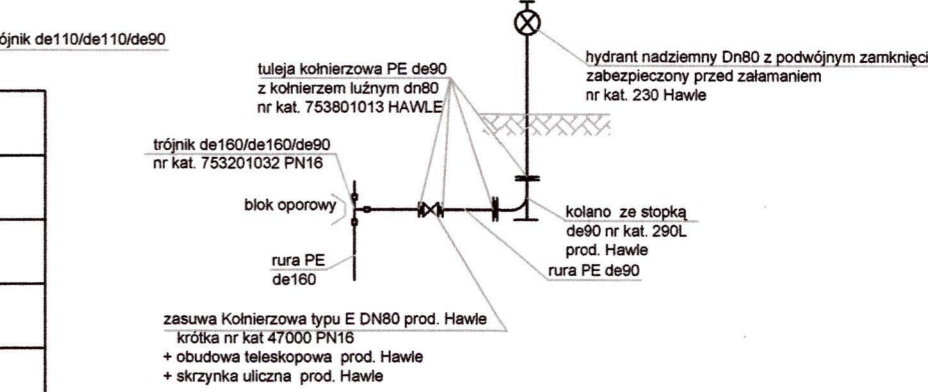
rójnik de110/de110/de90

tuleja kołnierzowa PE de90
z kołnierzem luźnym dn80
nr kat. 753801013 HAWLE

hydrant nadziemny Dn80 z podwójnym zamknięci
zabezpieczony przed załamaniem
nr kat. 230 Hawle

trójnik de160/de160/de90
nr kat. 753201032 PN16

blok oporowy

kolano ze stopką
de90 nr kat. 290L
prod. Hawle

rura PE
de160

rura PE de90

zasuwa Kołnierzowa typu E DN80 prod. Hawle
krótka nr kat 47000 PN16
+ obudowa teleskopowa prod. Hawle
+ skrzynka uliczna prod. Hawle